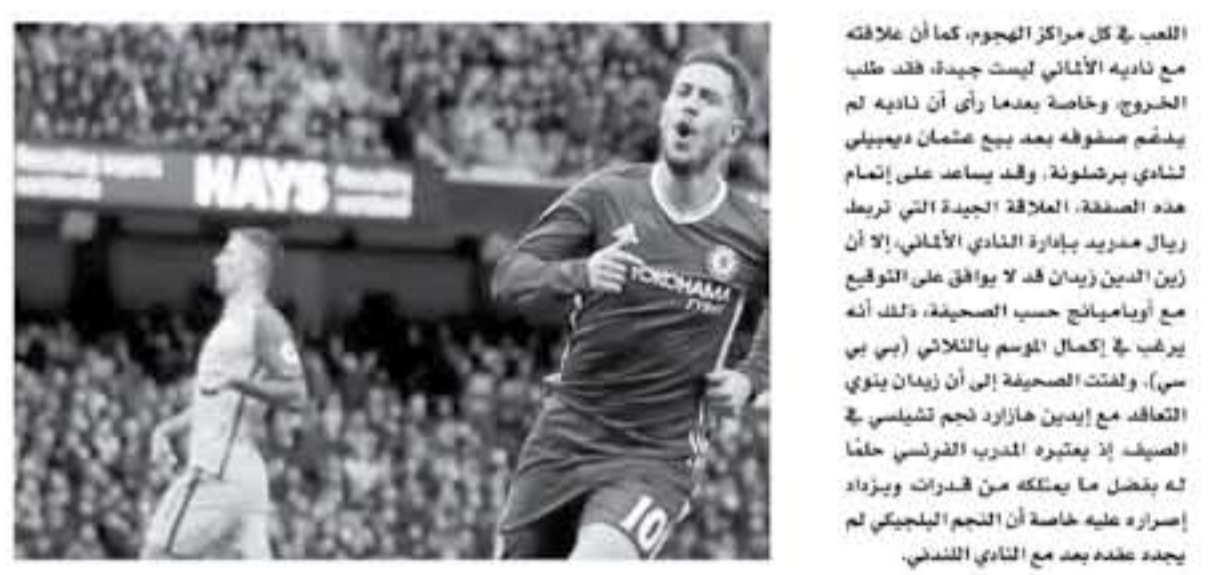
Recruiting experts
HAYS Recruiting experts

YOKOHAMA TYRES

10

اللعب في كل مراكز الهجوم، كما أن علاقته مع ناديه الألماني ليست جيدة، فقد طلب الخروج، وخاصة بعدما رأى أن ناديه لم يدعّم صفوفه بعد بيع عثمان ديمبيلي لنادي برشلونة. وقد يساعد على إتمام هذه الصفقة، العلاقة الجيدة التي تربط ريال مدريد بإدارة النادي الألماني، إلا أن زين الدين زيدان قد لا يوافق على التوقيع مع أوباميانغ حسب الصحيفة، ذلك أنه يرغب في إكمال الموسم بالثلاثي (بي بي سي). ولفتت الصحيفة إلى أن زيدان ينوي التعاقد مع إيدين هازارد نجم تشيلسي في الصيف إذ يعتبره المدرب الفرنسي حلمًا له بفضل ما يمتلكه من قدرات ويزداد إصراره عليه خاصة أن النجم البلجيكي لم يجدد عقده بعد مع النادي اللندني.